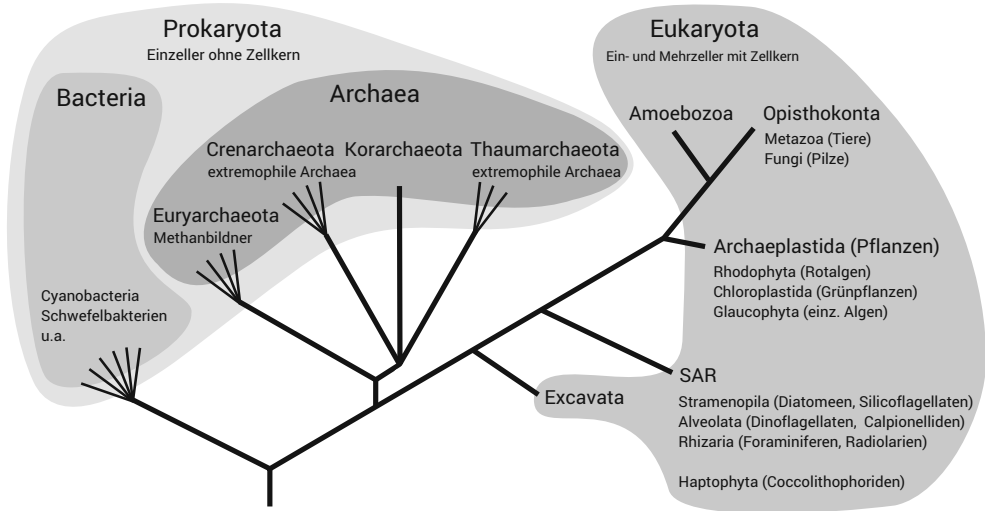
Prokaryota
Einzeller ohne Zellkern

Bacteria

Archaea

Crenarchaeota
extremophile Archaea

Korarchaeota

Thaumarchaeota
extremophile Archaea

Euryarchaeota
Methanbildner

Cyanobacteria
Schwefelbakterien
u.a.

Eukaryota
Ein- und Mehrzeller mit Zellkern

Amoebozoa

Opisthokonta
Metazoa (Tiere)
Fungi (Pilze)

Archaeplastida (Pflanzen)
Rhodophyta (Rotalgen)
Chloroplastida (Grünpflanzen)
Glaucophyta (einz. Algen)

SAR
Stramenopila (Diatomeen, Silicoflagellaten)
Alveolata (Dinoflagellaten, Calpionelliden)
Rhizaria (Foraminiferen, Radiolarien)

Haptophyta (Coccolithophoriden)

Excavata